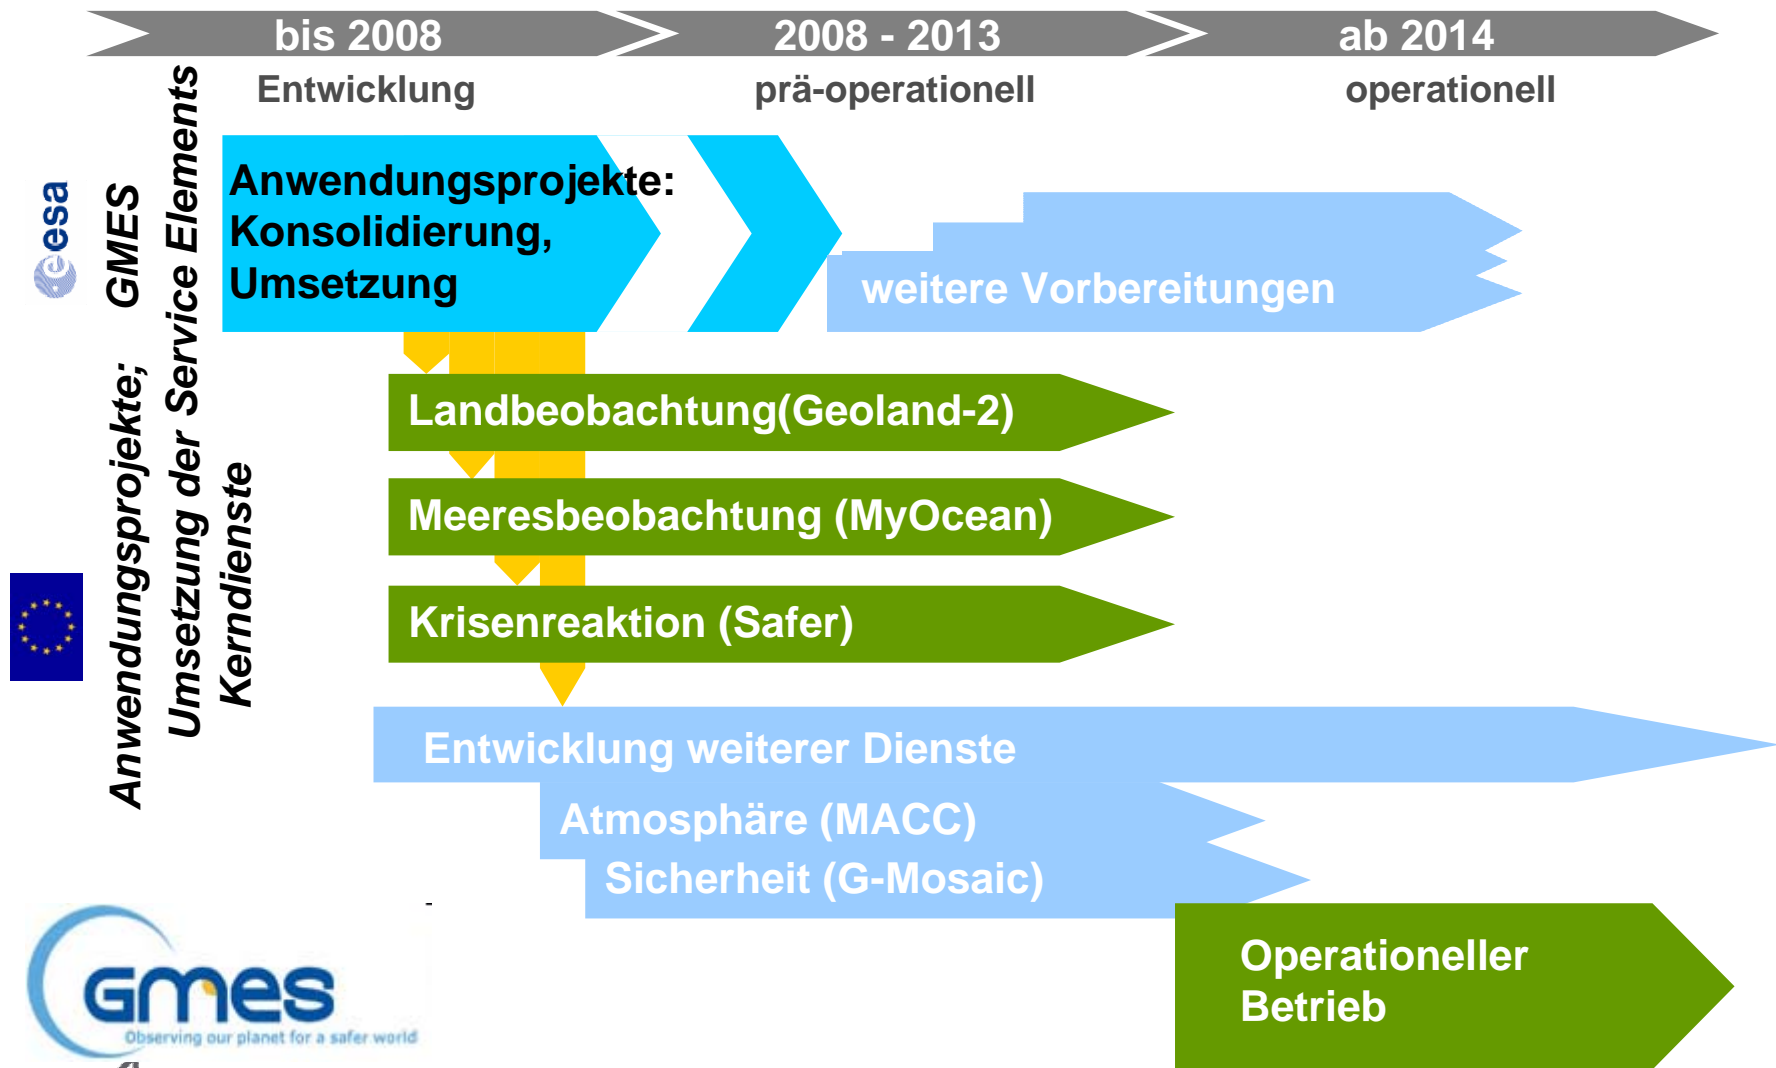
bis 2008
2008 - 2013
ab 2014
Entwicklung
prä-operationell
operationell

esa
GMES
Service Elements

Anwendungsprojekte: Konsolidierung, Umsetzung

weitere Vorbereitungen

Anwendungsprojekte; Umsetzung der Kerndienste

Landbeobachtung(Geoland-2)
Meeresbeobachtung (MyOcean)
Krisenreaktion (Safer)

Entwicklung weiterer Dienste
Atmosphäre (MACC)
Sicherheit (G-Mosaic)

Operationeller Betrieb

GMES
Observing our planet for a safer world